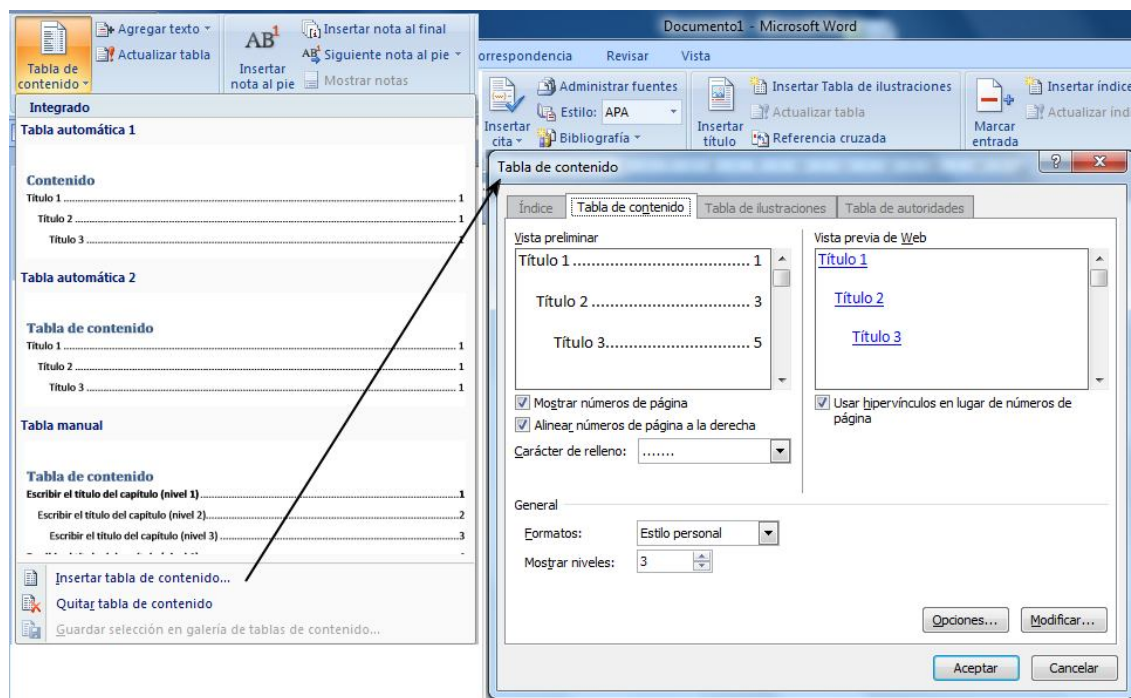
Tabla de contenido
Agregar texto
Actualizar tabla
$AB^1$
Insertar nota al pie
Insertar nota al final
Siguiente nota al pie
Mostrar notas
Documento1 - Microsoft Word
orrespondencia
Revisar
Vista
Insertar cita
Administrar fuentes
Estilo: APA
Bibliografía
Insertar título
Insertar Tabla de ilustraciones
Actualizar tabla
Referencia cruzada
Marcar entrada
Insertar índice
Actualizar índ

Integrado
Tabla automática 1
Contenido
Título 1 ........ 1
Título 2 ........ 1
Título 3 ........ 1
Tabla automática 2
Tabla de contenido
Título 1 ........ 1
Título 2 ........ 1
Título 3 ........ 1
Tabla manual
Tabla de contenido
Escribir el título del capítulo (nivel 1) ........ 1
Escribir el título del capítulo (nivel 2) ........ 2
Escribir el título del capítulo (nivel 3) ........ 3
Insertar tabla de contenido...
Quitar tabla de contenido
Guardar selección en galería de tablas de contenido...

Tabla de contenido
Índice
Tabla de contenido
Tabla de ilustraciones
Tabla de autoridades
Vista preliminar
Título 1 ........ 1
Título 2 ........ 3
Título 3........ 5
Vista previa de Web
Título 1
Título 2
Título 3
Mostrar números de página
Alinear números de página a la derecha
Carácter de relleno: .......
Usar hipervínculos en lugar de números de página
General
Formatos: Estilo personal
Mostrar niveles: 3
Opciones...
Modificar...
Aceptar
Cancelar